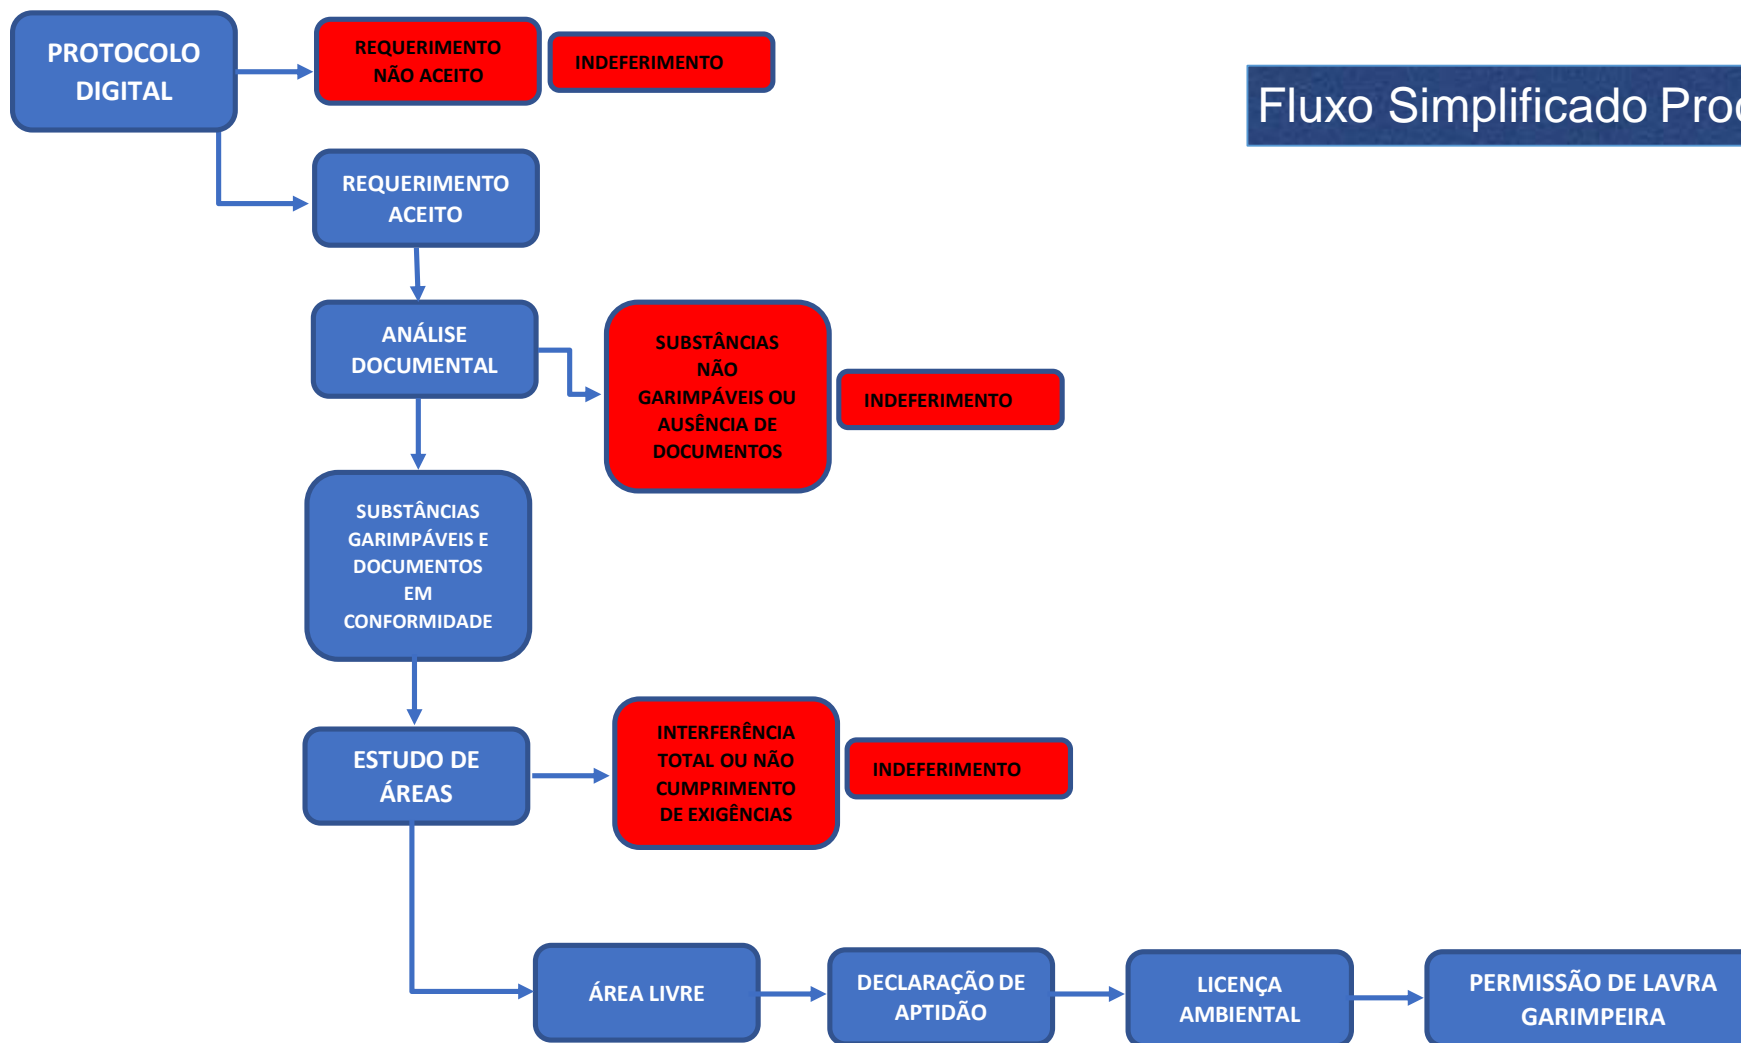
PROTOCOLO DIGITAL

REQUERIMENTO NÃO ACEITO

INDEFERIMENTO

Fluxo Simplificado Pro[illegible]

REQUERIMENTO ACEITO

ANÁLISE DOCUMENTAL

SUBSTÂNCIAS NÃO GARIMPÁVEIS OU AUSÊNCIA DE DOCUMENTOS

INDEFERIMENTO

SUBSTÂNCIAS GARIMPÁVEIS E DOCUMENTOS EM CONFORMIDADE

ESTUDO DE ÁREAS

INTERFERÊNCIA TOTAL OU NÃO CUMPRIMENTO DE EXIGÊNCIAS

INDEFERIMENTO

ÁREA LIVRE

DECLARAÇÃO DE APTIDÃO

LICENÇA AMBIENTAL

PERMISSÃO DE LAVRA GARIMPEIRA